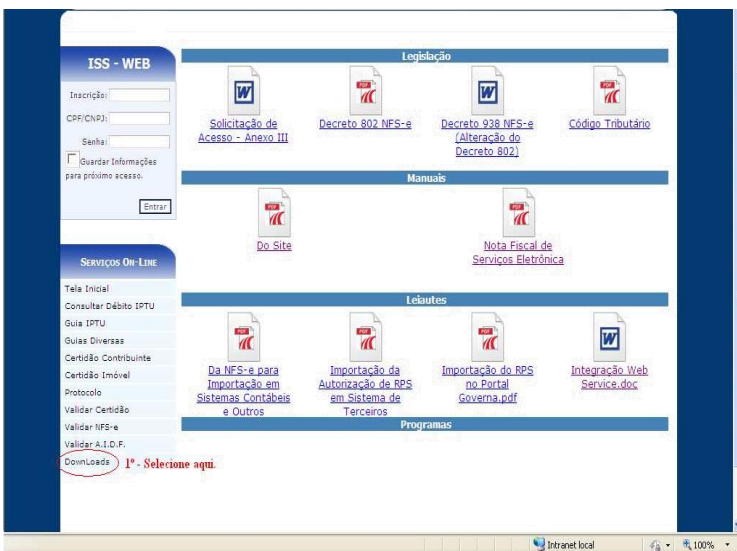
ISS - WEB

Inscrição:

CPF/CNPJ:

Senha:

Guardar Informações para próximo acesso.

Entrar

SERVIÇOS ON-LINE

Tela Inicial
Consultar Débito IPTU
Guia IPTU
Guias Diversas
Certidão Contribuinte
Certidão Imóvel
Protocolo
Validar Certidão
Validar NFS-e
Validar A.I.D.F.
DownLoads

1º - Selecione aqui.

Legislação

W
Solicitação de Acesso - Anexo III

PDF
Decreto 802 NFS-e

W
Decreto 938 NFS-e (Alteração do Decreto 802)

PDF
Código Tributário

Manuais

PDF
Do Site

PDF
Nota Fiscal de Serviços Eletrônica

Leiautes

PDF
Da NFS-e para Importação em Sistemas Contábeis e Outros

PDF
Importação da Autorização de RPS em Sistema de Terceiros

PDF
Importação do RPS no Portal Governa.pdf

W
Integração Web Service.doc

Programas

Intranet local
100%